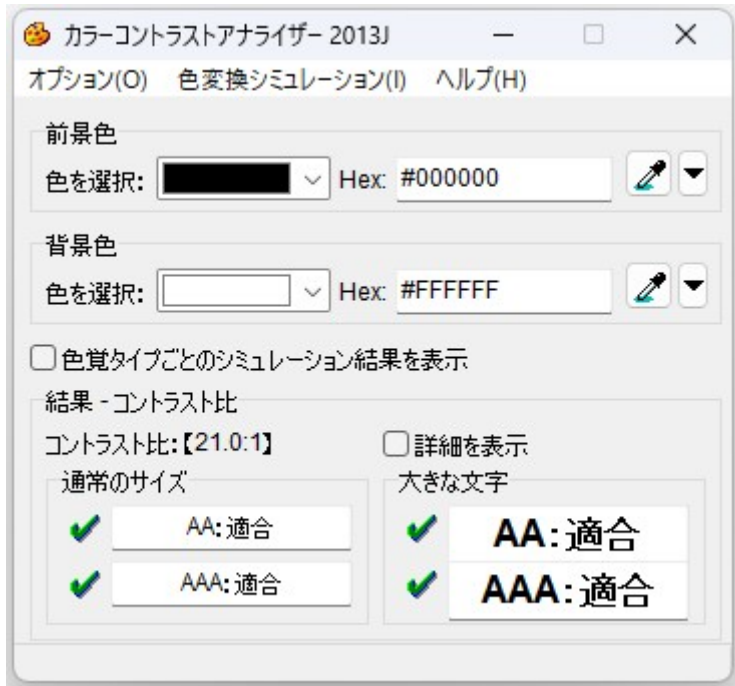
カラーコントラストアナライザー 2013J

オプション(O) 色変換シミュレーション(I) ヘルプ(H)

前景色
色を選択: Hex: #000000

背景色
色を選択: Hex: #FFFFFF

色覚タイプごとのシミュレーション結果を表示

結果 - コントラスト比
コントラスト比:【21.0:1】
詳細を表示

通常のサイズ
AA: 適合
AAA: 適合

大きな文字
AA: 適合
AAA: 適合